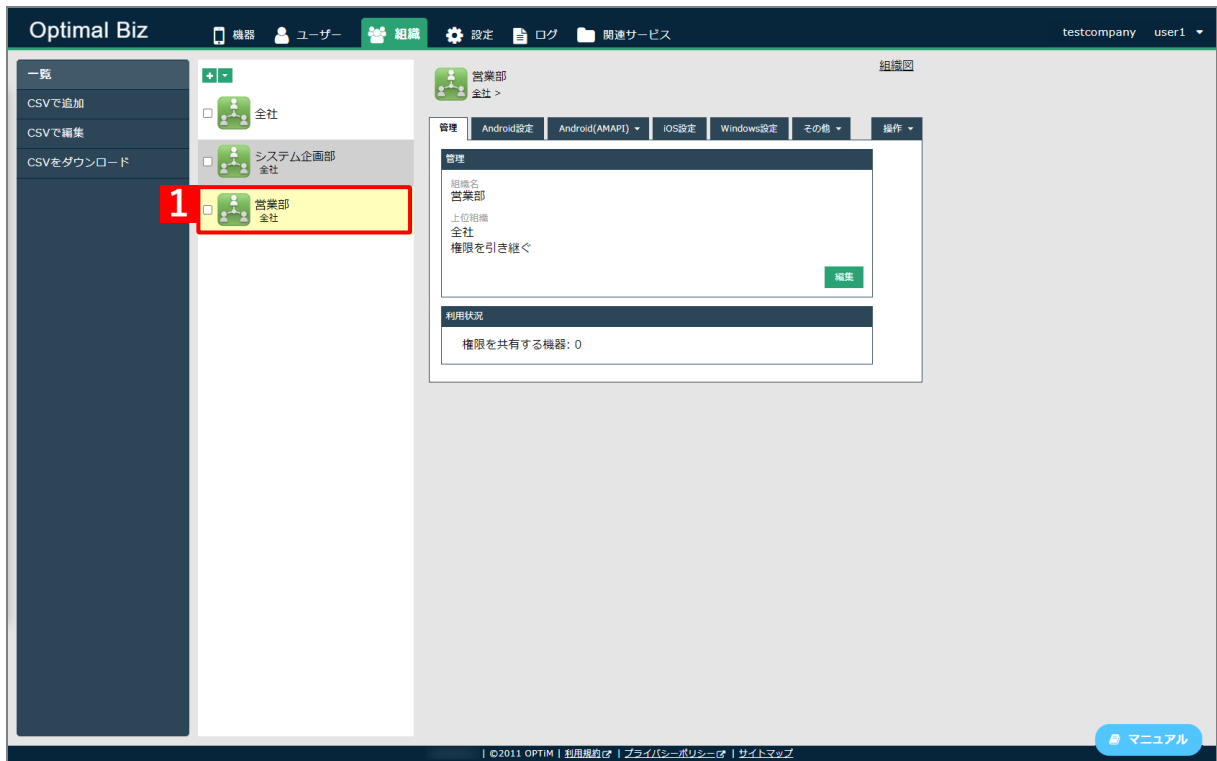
Optimal Biz 機器 ユーザー 組織 設定 ログ 関連サービス testcompany user1

一覧
CSVで追加
CSVで編集
CSVをダウンロード

全社
システム企画部
全社
1
営業部
全社

営業部
全社 >
組織図

管理 Android設定 Android(AMAPI) iOS設定 Windows設定 その他 操作

管理
組織名
営業部
上位組織
全社
権限を引き継ぐ
編集

利用状況
権限を共有する機器: 0

| ©2011 OPTiM | 利用規約 | プライバシーポリシー | サイトマップ

マニュアル